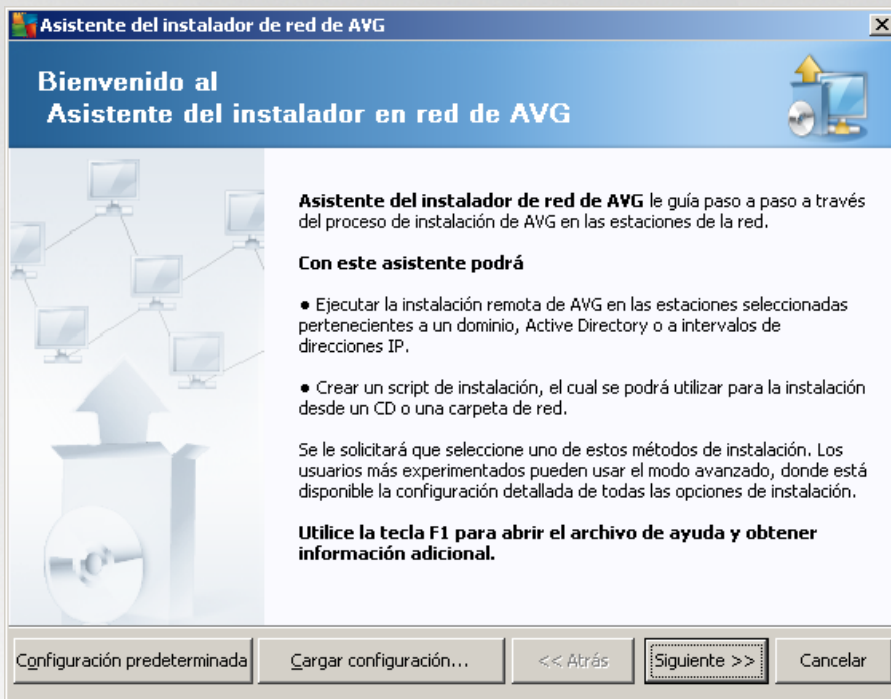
Asistente del instalador de red de AVG

Bienvenido al
Asistente del instalador en red de AVG

**Asistente del instalador de red de AVG** le guía paso a paso a través del proceso de instalación de AVG en las estaciones de la red.

**Con este asistente podrá**

• Ejecutar la instalación remota de AVG en las estaciones seleccionadas pertenecientes a un dominio, Active Directory o a intervalos de direcciones IP.

• Crear un script de instalación, el cual se podrá utilizar para la instalación desde un CD o una carpeta de red.

Se le solicitará que seleccione uno de estos métodos de instalación. Los usuarios más experimentados pueden usar el modo avanzado, donde está disponible la configuración detallada de todas las opciones de instalación.

**Utilice la tecla F1 para abrir el archivo de ayuda y obtener información adicional.**

Configuración predeterminada | Cargar configuración... | << Atrás | Siguiente >> | Cancelar